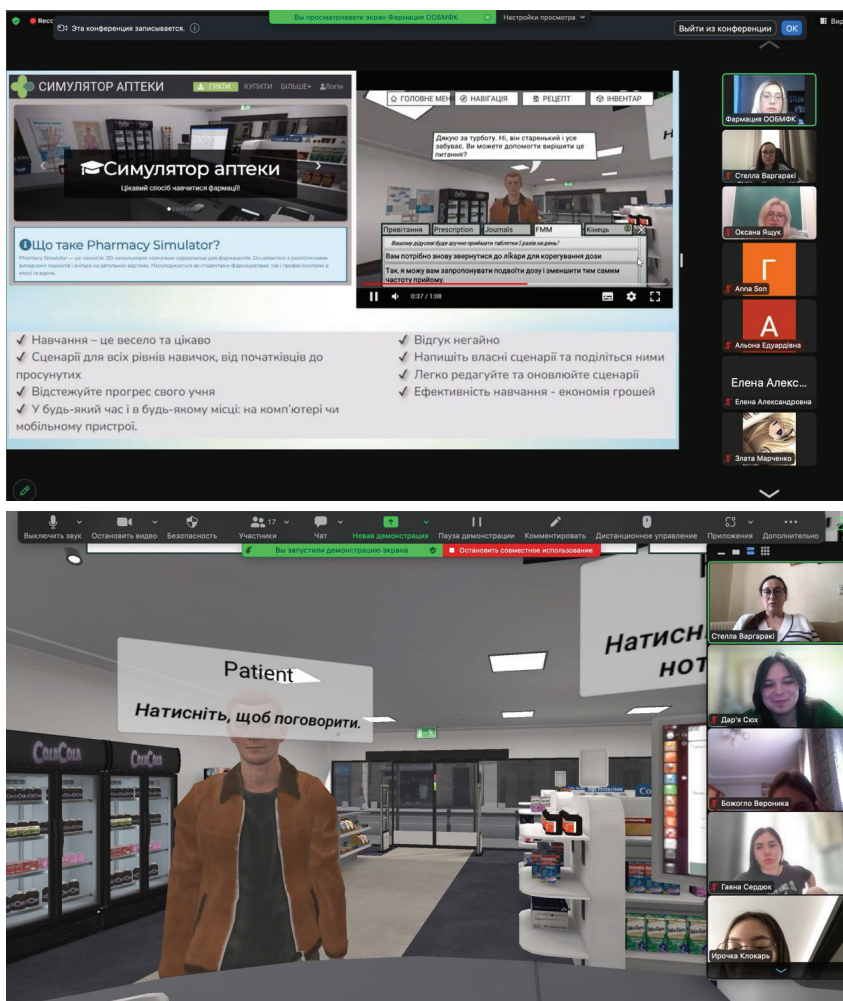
Recc Эта конференция записывается.

Вы просматриваете экран Фармация ООБМФК

Настройки просмотра

Выйти из конференции OK

Вид

СИМУЛЯТОР АПТЕКИ

ГРАТИ КУПИТИ БІЛЬШЕ Логін

Симулятор аптеки

Цікавий спосіб навчитися фармації!

Що таке Pharmacy Simulator?

Pharmacy Simulator — це повністю 3D-симуляційне навчальне середовище для фармацевтів. Ознайомтеся з реалістичними випадками пацієнтів і вчіться на детальних відгуках. Насолоджуйтеся як студентам-фармацевтам, так і професіоналам в області аптеки.

ГОЛОВНЕ МЕН НАВІГАЦІЯ РЕЦЕПТ ІНВЕНТАР

Дякую за турботу. Ні, він старенький і усе забуває. Ви можете допомогти вирішити це питання?

Привітання Prescription Journals FMM Кінець

Вашому дідусеві буде зручно приймати таблетки 3 рази на день?

Вам потрібно знову звернутися до лікаря для корегування дози

Так, я можу вам запропонувати подвоїти дозу і зменшити тим самим частоту прийому.

0:37 / 1:08

✓ Навчання – це весело та цікаво
✓ Сценарії для всіх рівнів навичок, від початківців до просунутих
✓ Відстежуйте прогрес свого учня
✓ У будь-який час і в будь-якому місці: на комп'ютері чи мобільному пристрої.

✓ Відгук негайно
✓ Напишіть власні сценарії та поділіться ними
✓ Легко редагуйте та оновлюйте сценарії
✓ Ефективність навчання - економія грошей

Фармация ООБМФК
Стелла Варгаракі
Оксана Ящук
Г
Anna Son
А
Альона Едуардівна
Елена Алекс...
Елена Александровна
Злата Марченко

Выключить звук Остановить видео Безопасность 17 Участники Чат Новая демонстрация Пауза демонстрации Комментировать Дистанционное управление Приложения Дополнительно

Вы запустили демонстрацию экрана Остановить совместное использование

Patient

Натисніть, щоб поговорити.

Натисн
нот

Стелла Варгаракі
Дар'я Сюх
Божогло Вероника
Гаяна Сердюк
Ирочка Клокарь